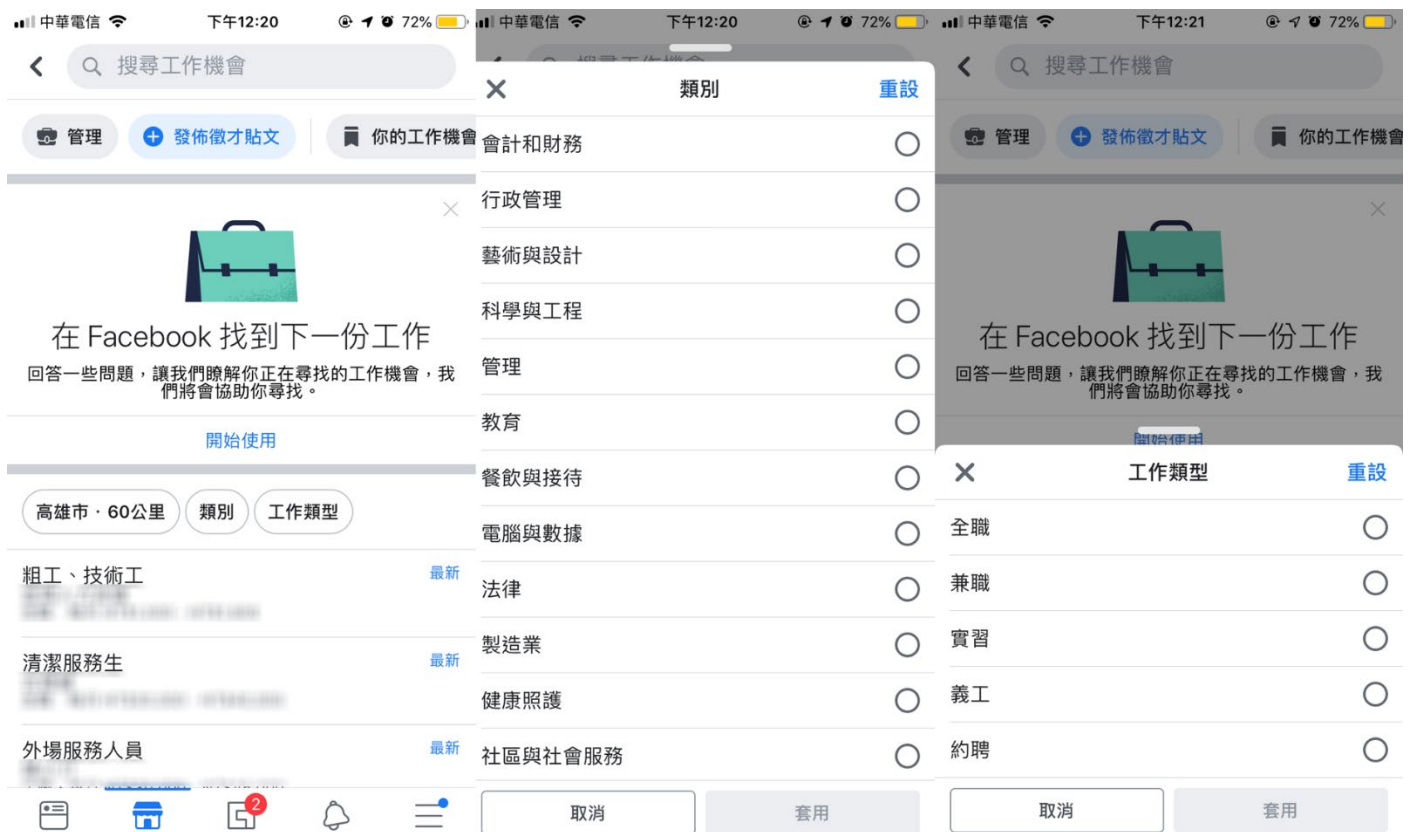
中華電信 下午12:20 72%

搜尋工作機會

管理 發佈徵才貼文 你的工作機會

在 Facebook 找到下一份工作

回答一些問題，讓我們瞭解你正在尋找的工作機會，我們將會協助你尋找。

開始使用

高雄市 · 60公里 類別 工作類型

粗工、技術工 最新

清潔服務生 最新

外場服務人員 最新

2

中華電信 下午12:20 72%

類別 重設

會計和財務

行政管理

藝術與設計

科學與工程

管理

教育

餐飲與接待

電腦與數據

法律

製造業

健康照護

社區與社會服務

取消 套用

中華電信 下午12:21 72%

搜尋工作機會

管理 發佈徵才貼文 你的工作機會

在 Facebook 找到下一份工作

回答一些問題，讓我們瞭解你正在尋找的工作機會，我們將會協助你尋找。

工作類型 重設

全職

兼職

實習

義工

約聘

取消 套用